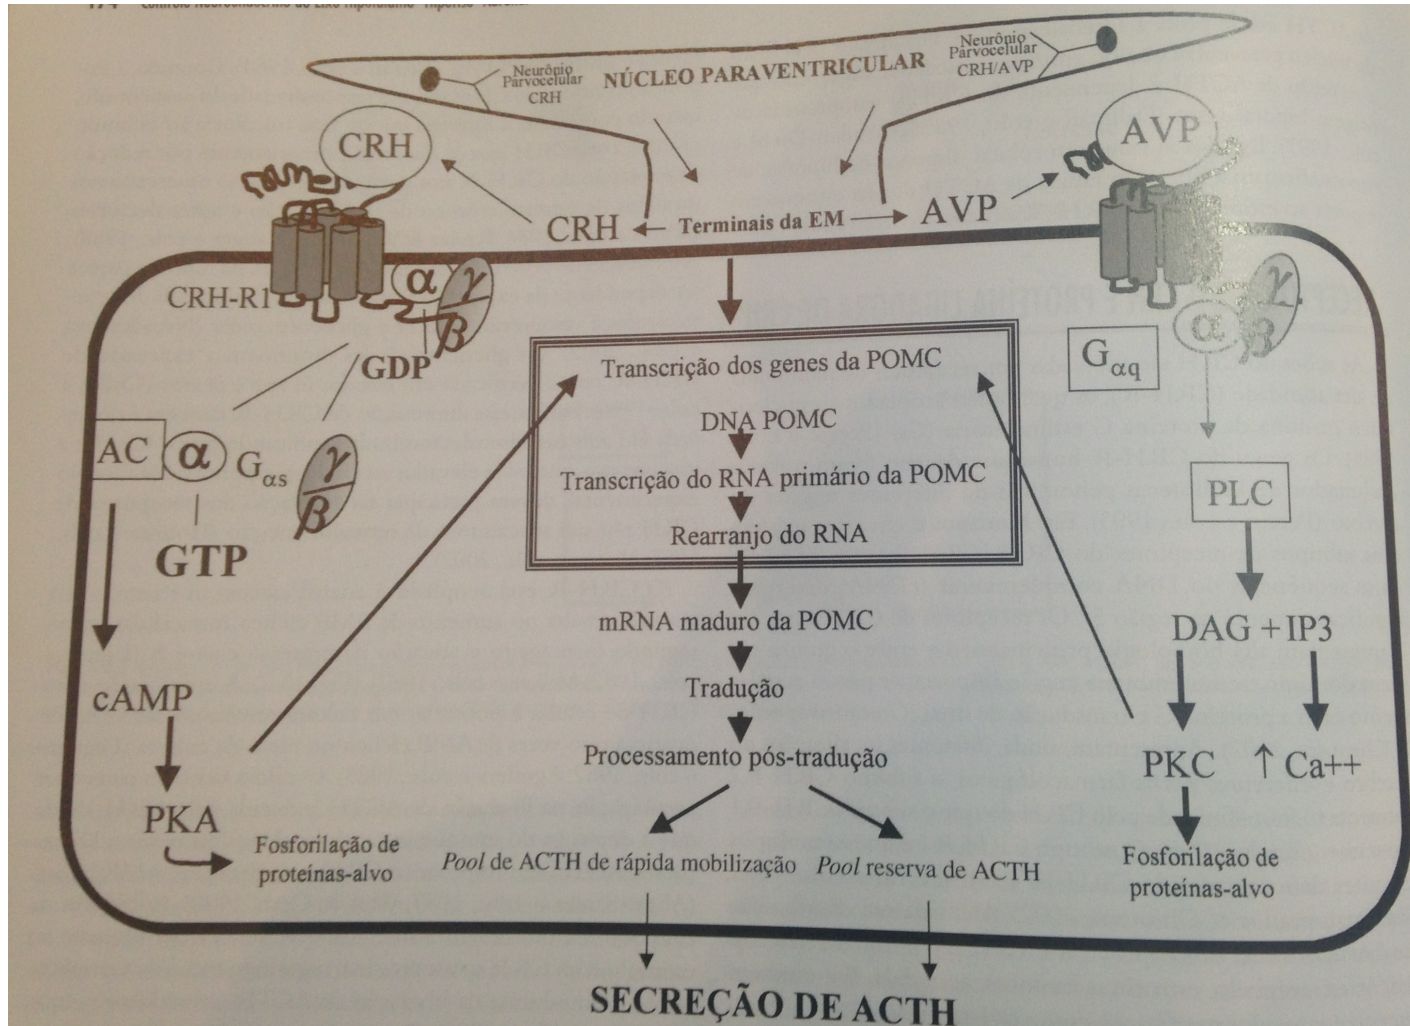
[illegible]

Neurônio Parvocelular CRH

NÚCLEO PARAVENTRICULAR

Neurônio Parvocelular CRH/AVP

CRH

AVP

CRH ← Terminais da EM → AVP

CRH-R1

$\alpha$ $\gamma$ $\beta$

GDP

$G_{\alpha q}$

$\alpha$ $\gamma$ $\beta$

Transcrição dos genes da POMC

DNA POMC

Transcrição do RNA primário da POMC

Rearranjo do RNA

AC $\alpha$ $G_{\alpha s}$ $\gamma$ $\beta$

GTP

PLC

mRNA maduro da POMC

DAG + IP3

cAMP

Tradução

Processamento pós-tradução

PKC ↑ Ca++

PKA

Fosforilação de proteínas-alvo

Pool de ACTH de rápida mobilização

Pool reserva de ACTH

Fosforilação de proteínas-alvo

SECREÇÃO DE ACTH